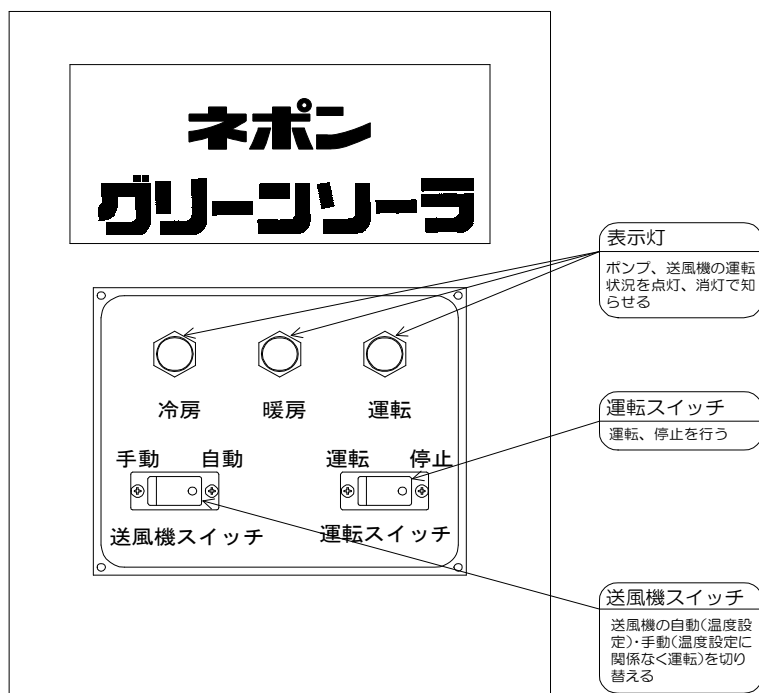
ネポン
グリーンソーラ

冷房　暖房　運転

手動　自動
送風機スイッチ

運転　停止
運転スイッチ

表示灯
ポンプ、送風機の運転状況を点灯、消灯で知らせる

運転スイッチ
運転、停止を行う

送風機スイッチ
送風機の自動(温度設定)・手動(温度設定に関係なく運転)を切り替える